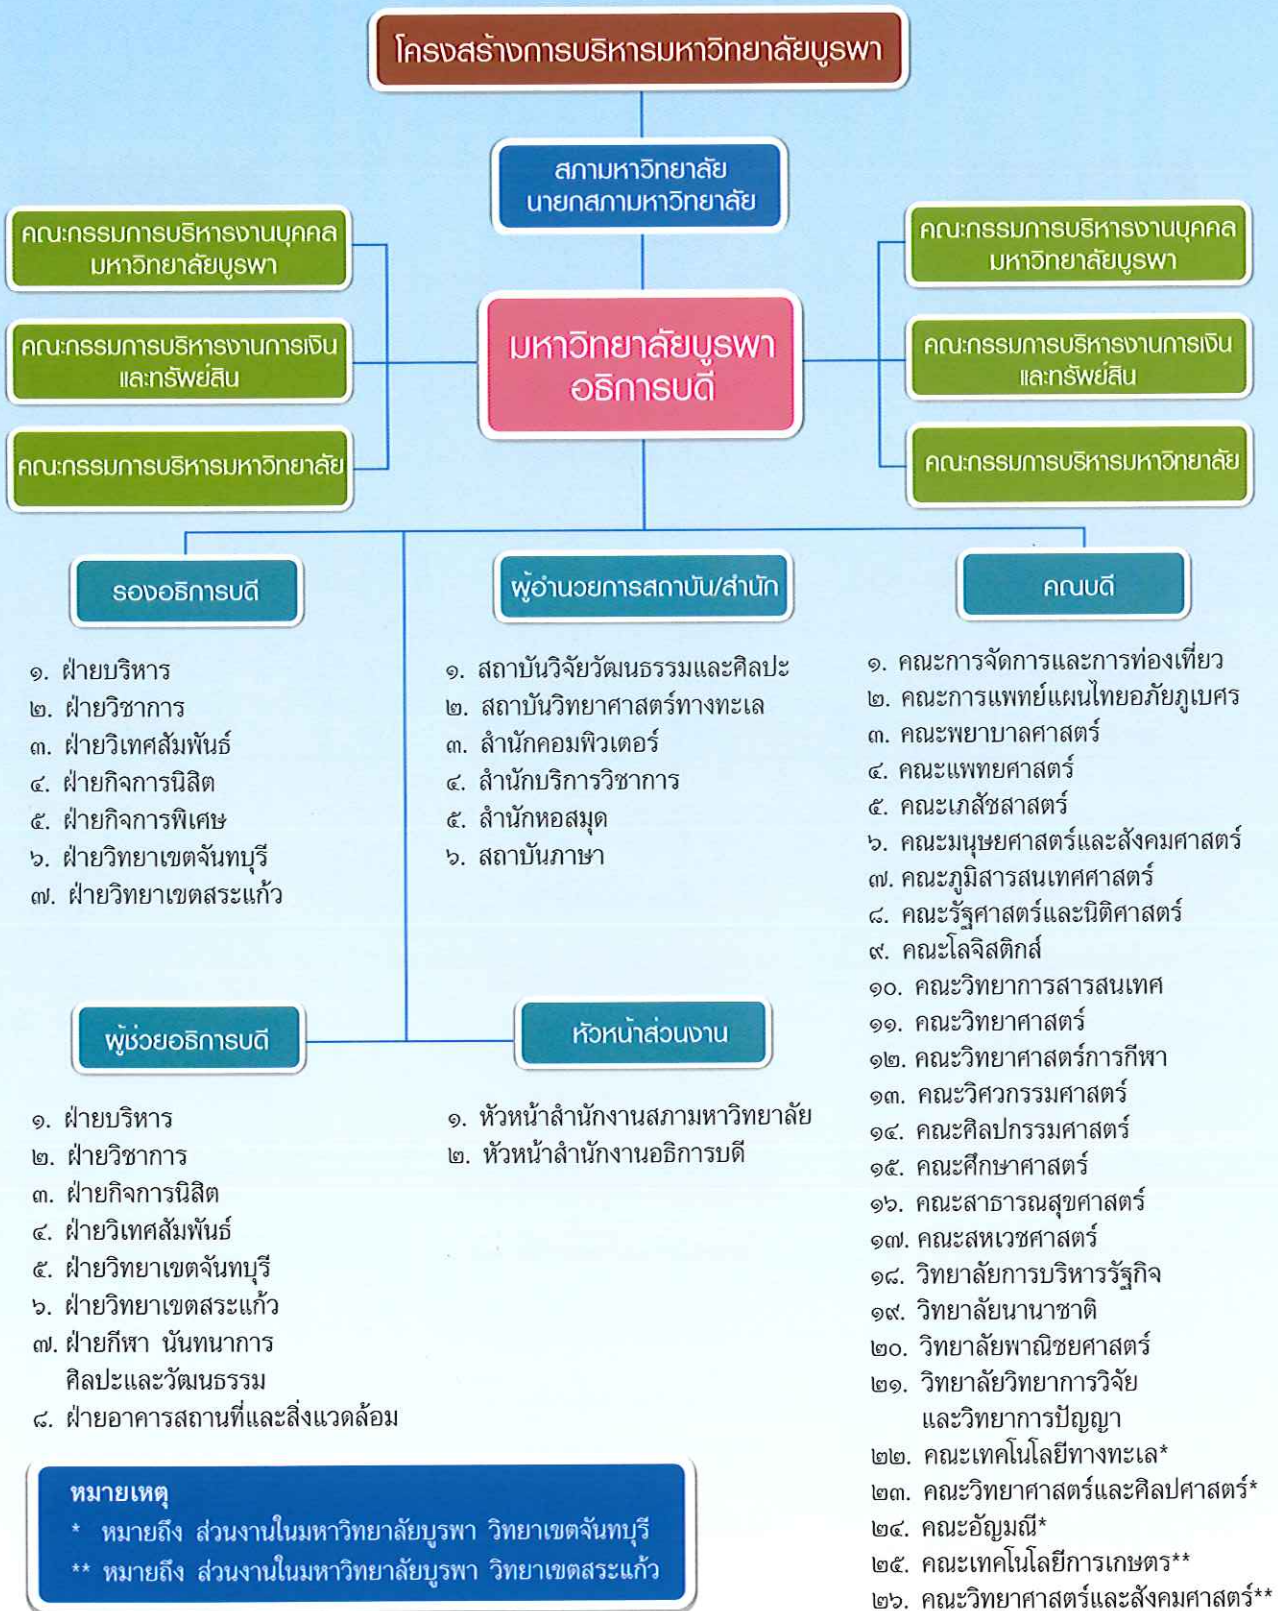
โครงสร้างการบริหารมหาวิทยาลัยบูรพา

สภามหาวิทยาลัย
นายกสภามหาวิทยาลัย

คณะกรรมการบริหารงานบุคคล มหาวิทยาลัยบูรพา

คณะกรรมการบริหารงานการเงิน และทรัพย์สิน

คณะกรรมการบริหารมหาวิทยาลัย

มหาวิทยาลัยบูรพา
อธิการบดี

คณะกรรมการบริหารงานบุคคล มหาวิทยาลัยบูรพา

คณะกรรมการบริหารงานการเงิน และทรัพย์สิน

คณะกรรมการบริหารมหาวิทยาลัย

รองอธิการบดี

๑. ฝ่ายบริหาร
๒. ฝ่ายวิชาการ
๓. ฝ่ายวิเทศสัมพันธ์
๔. ฝ่ายกิจการนิสิต
๕. ฝ่ายกิจการพิเศษ
๖. ฝ่ายวิทยาเขตจันทบุรี
๗. ฝ่ายวิทยาเขตสระแก้ว

ผู้อำนวยการสถาบัน/สำนัก

๑. สถาบันวิจัยวัฒนธรรมและศิลปะ
๒. สถาบันวิทยาศาสตร์ทางทะเล
๓. สำนักคอมพิวเตอร์
๔. สำนักบริการวิชาการ
๕. สำนักหอสมุด
๖. สถาบันภาษา

คณบดี

๑. คณะการจัดการและการท่องเที่ยว
๒. คณะการแพทย์แผนไทยอภัยภูเบศร
๓. คณะพยาบาลศาสตร์
๔. คณะแพทยศาสตร์
๕. คณะเภสัชศาสตร์
๖. คณะมนุษยศาสตร์และสังคมศาสตร์
๗. คณะภูมิสารสนเทศศาสตร์
๘. คณะรัฐศาสตร์และนิติศาสตร์
๙. คณะโลจิสติกส์
๑๐. คณะวิทยาการสารสนเทศ
๑๑. คณะวิทยาศาสตร์
๑๒. คณะวิทยาศาสตร์การกีฬา
๑๓. คณะวิศวกรรมศาสตร์
๑๔. คณะศิลปกรรมศาสตร์
๑๕. คณะศึกษาศาสตร์
๑๖. คณะสาธารณสุขศาสตร์
๑๗. คณะสหเวชศาสตร์
๑๘. วิทยาลัยการบริหารรัฐกิจ
๑๙. วิทยาลัยนานาชาติ
๒๐. วิทยาลัยพาณิชยศาสตร์
๒๑. วิทยาลัยวิทยาการวิจัย และวิทยาการปัญญา
๒๒. คณะเทคโนโลยีทางทะเล*
๒๓. คณะวิทยาศาสตร์และศิลปศาสตร์*
๒๔. คณะอัญมณี*
๒๕. คณะเทคโนโลยีการเกษตร**
๒๖. คณะวิทยาศาสตร์และสังคมศาสตร์**

ผู้ช่วยอธิการบดี

๑. ฝ่ายบริหาร
๒. ฝ่ายวิชาการ
๓. ฝ่ายกิจการนิสิต
๔. ฝ่ายวิเทศสัมพันธ์
๕. ฝ่ายวิทยาเขตจันทบุรี
๖. ฝ่ายวิทยาเขตสระแก้ว
๗. ฝ่ายกีฬา นันทนาการ ศิลปะและวัฒนธรรม
๘. ฝ่ายอาคารสถานที่และสิ่งแวดล้อม

หัวหน้าส่วนงาน

๑. หัวหน้าสำนักงานสภามหาวิทยาลัย
๒. หัวหน้าสำนักงานอธิการบดี

หมายเหตุ
* หมายถึง ส่วนงานในมหาวิทยาลัยบูรพา วิทยาเขตจันทบุรี
** หมายถึง ส่วนงานในมหาวิทยาลัยบูรพา วิทยาเขตสระแก้ว